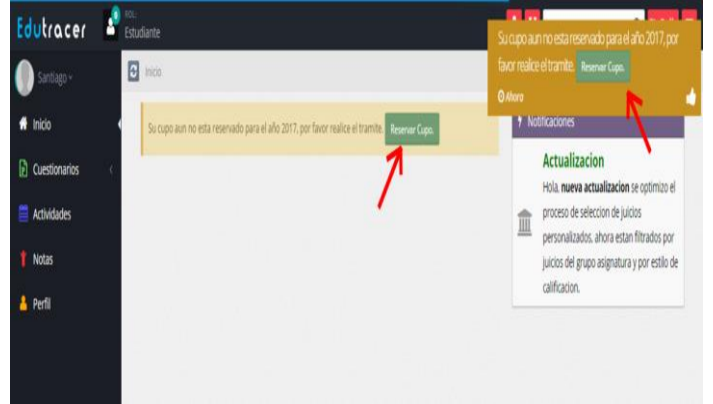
Edutracer

ROL:
Estudiante

Santiago

Inicio

Cuestionarios

Actividades

Notas

Perfil

Inicio

Su cupo aun no esta reservado para el año 2017, por favor realice el tramite. Reservar Cupo.

Su cupo aun no esta reservado para el año 2017, por favor realice el tramite. Reservar Cupo.

Ahora

Notificaciones

Actualizacion

Hola, **nueva actualizacion** se optimizo el proceso de seleccion de juicios personalizados, ahora estan filtrados por juicios del grupo asignatura y por estilo de calificacion.